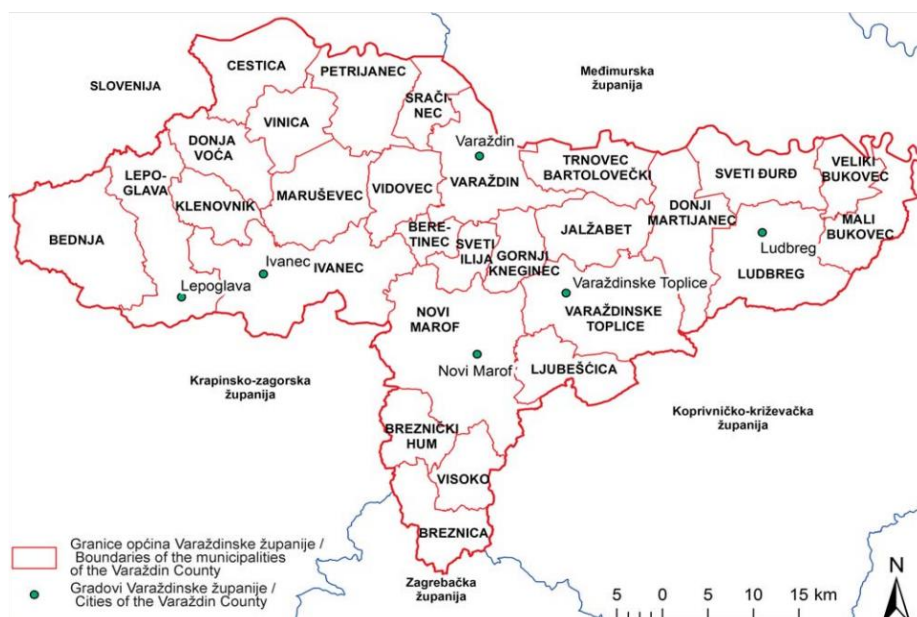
SLOVENIJA

CESTICA

PETRIJANEC

Međimurska županija

SRAČINEC

Varaždin

VINICA

DONJA VOĆA

LEPOGLAVA

KLENOVNIK

MARUŠEVEC

VIDOVEC

VARAŽDIN

TRNOVEC BARTOLOVEČKI

SVETI ĐURĐ

VELIKI BUKOVEC

DONJI MARTIJANEC

MALI BUKOVEC

Ludbreg

BEDNJA

BERETINEC

SVETI ILIJA

GORNJI KNEGINEC

JALŽABET

LUDBREG

Ivanec

IVANEC

Lepoglava

Varaždinske Toplice

VARAŽDINSKE TOPLICE

NOVI MAROF

Novi Marof

LJUBEŠĆICA

Krapinsko-zagorska županija

Koprivničko-križevačka županija

BREZNIČKI HUM

VISOKO

BREZNICA

Granice općina Varaždinske županije / Boundaries of the municipalities of the Varaždin County

Gradovi Varaždinske županije / Cities of the Varaždin County

Zagrebačka županija

5 0 5 10 15 km

N